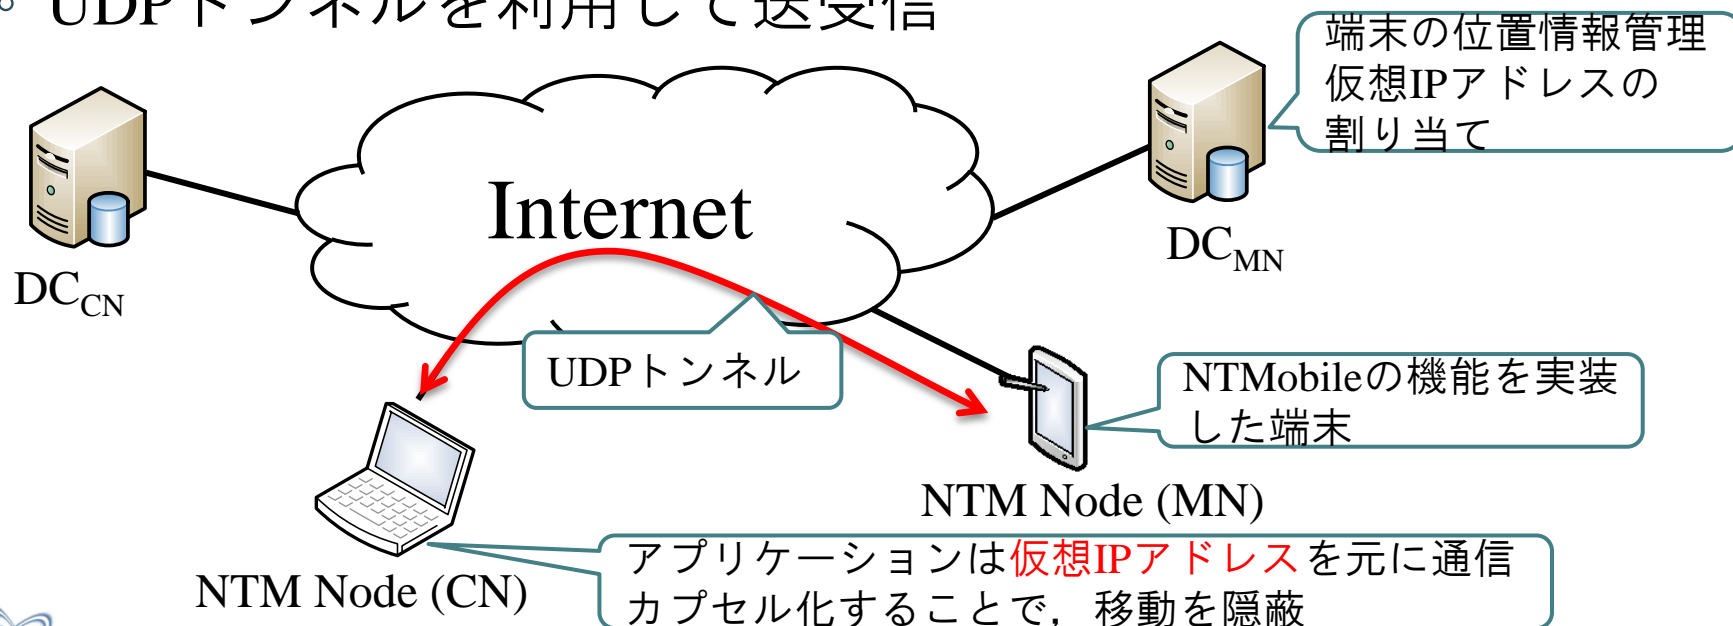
UDPトンネルを利用して送受信

端末の位置情報管理
仮想IPアドレスの
割り当て

Internet

$DC_{CN}$

$DC_{MN}$

UDPトンネル

NTMobileの機能を実装した端末

NTM Node (MN)

NTM Node (CN)

アプリケーションは仮想IPアドレスを元に通信
カプセル化することで，移動を隠蔽